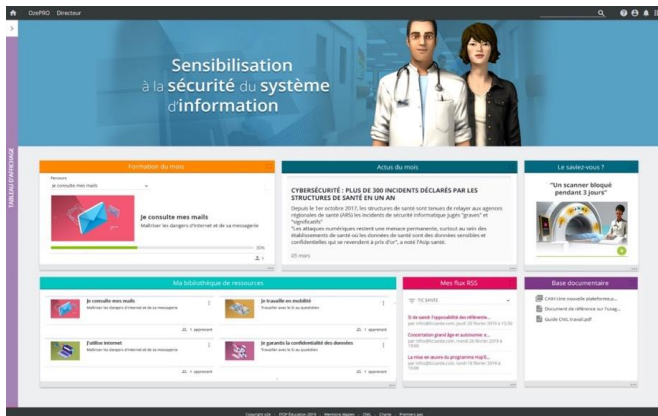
DzePRO Directeur

TABLEAU D'AFFICHAGE

Sensibilisation à la sécurité du système d'information

Formation du mois

Parcours
Je consulte mes mails

Je consulte mes mails
Maîtriser les dangers d'Internet et de sa messagerie

20%

1

Actus du mois

CYBERSÉCURITÉ : PLUS DE 300 INCIDENTS DÉCLARÉS PAR LES STRUCTURES DE SANTÉ EN UN AN

Depuis le 1er octobre 2017, les structures de santé sont tenues de relayer aux agences régionales de santé (ARS) les incidents de sécurité informatique jugés "graves" et "significatifs".
"Les attaques numériques restent une menace permanente, surtout au sein des établissements de santé où les données sont des données sensibles et confidentielles qui se revendent à prix d'or", a noté l'Asip santé.

05 mars

Le saviez-vous ?

"Un scanner bloqué pendant 3 jours"

Ma bibliothèque de ressources

Je consulte mes mails
Maîtriser les dangers d'Internet et de sa messagerie
1 apprenant

Je travaille en mobilité
Travailler avec le SI au quotidien
1 apprenant

J'utilise Internet
Maîtriser les dangers d'Internet et de sa messagerie
1 apprenant

Je garantis la confidentialité des données
Travailler avec le SI au quotidien
1 apprenant

Mes flux RSS

TIC SANTE

Si en santé : l'opposabilité des référentie...
par infos@ticsante.com, jeudi 28 février 2019 à 15:36

Concertation grand âge et autonomie : e...
par infos@ticsante.com, mardi 26 février 2019 à 15:00

La mise en œuvre du programme Hop'E...
par infos@ticsante.com, lundi 18 février 2019 à 15:00

Base documentaire

CAM Une nouvelle plateforme...
Document de référence sur l'usag...
Guide CNIL travail.pdf

Copyright ©  |  PDP Education 2019  |  Mentions légales  |  CNIL  |  Charte  |  Premiers pas